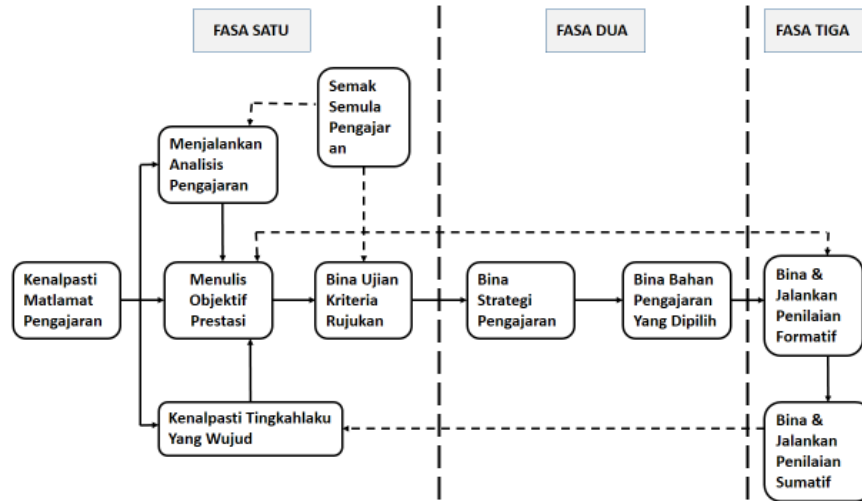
FASA SATU

FASA DUA

FASA TIGA

Semak Semula Pengajaran

Menjalankan Analisis Pengajaran

Kenalpasti Matlamat Pengajaran

Menulis Objektif Prestasi

Bina Ujian Kriteria Rujukan

Bina Strategi Pengajaran

Bina Bahan Pengajaran Yang Dipilih

Bina & Jalankan Penilaian Formatif

Kenalpasti Tingkahlaku Yang Wujud

Bina & Jalankan Penilaian Sumatif